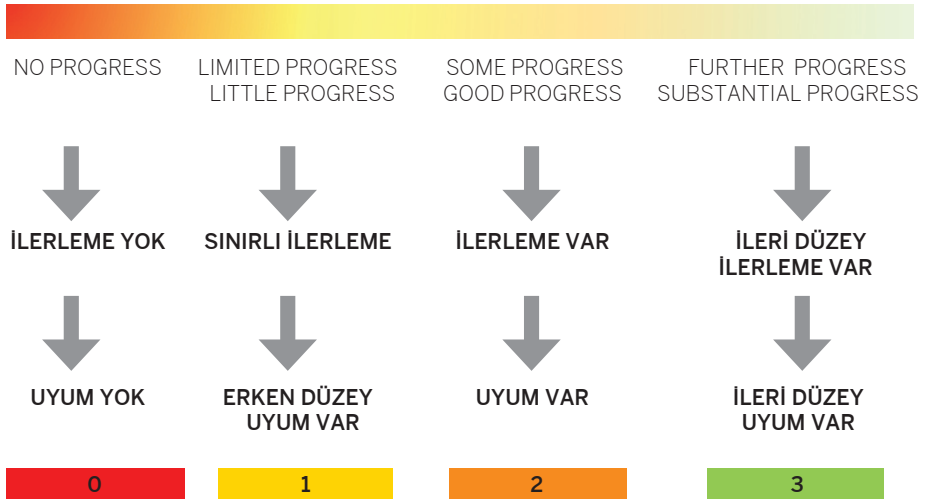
NO PROGRESS

LIMITED PROGRESS
LITTLE PROGRESS

SOME PROGRESS
GOOD PROGRESS

FURTHER PROGRESS
SUBSTANTIAL PROGRESS

İLERLEME YOK

SINIRLI İLERLEME

İLERLEME VAR

İLERİ DÜZEY
İLERLEME VAR

UYUM YOK

ERKEN DÜZEY
UYUM VAR

UYUM VAR

İLERİ DÜZEY
UYUM VAR

0

1

2

3